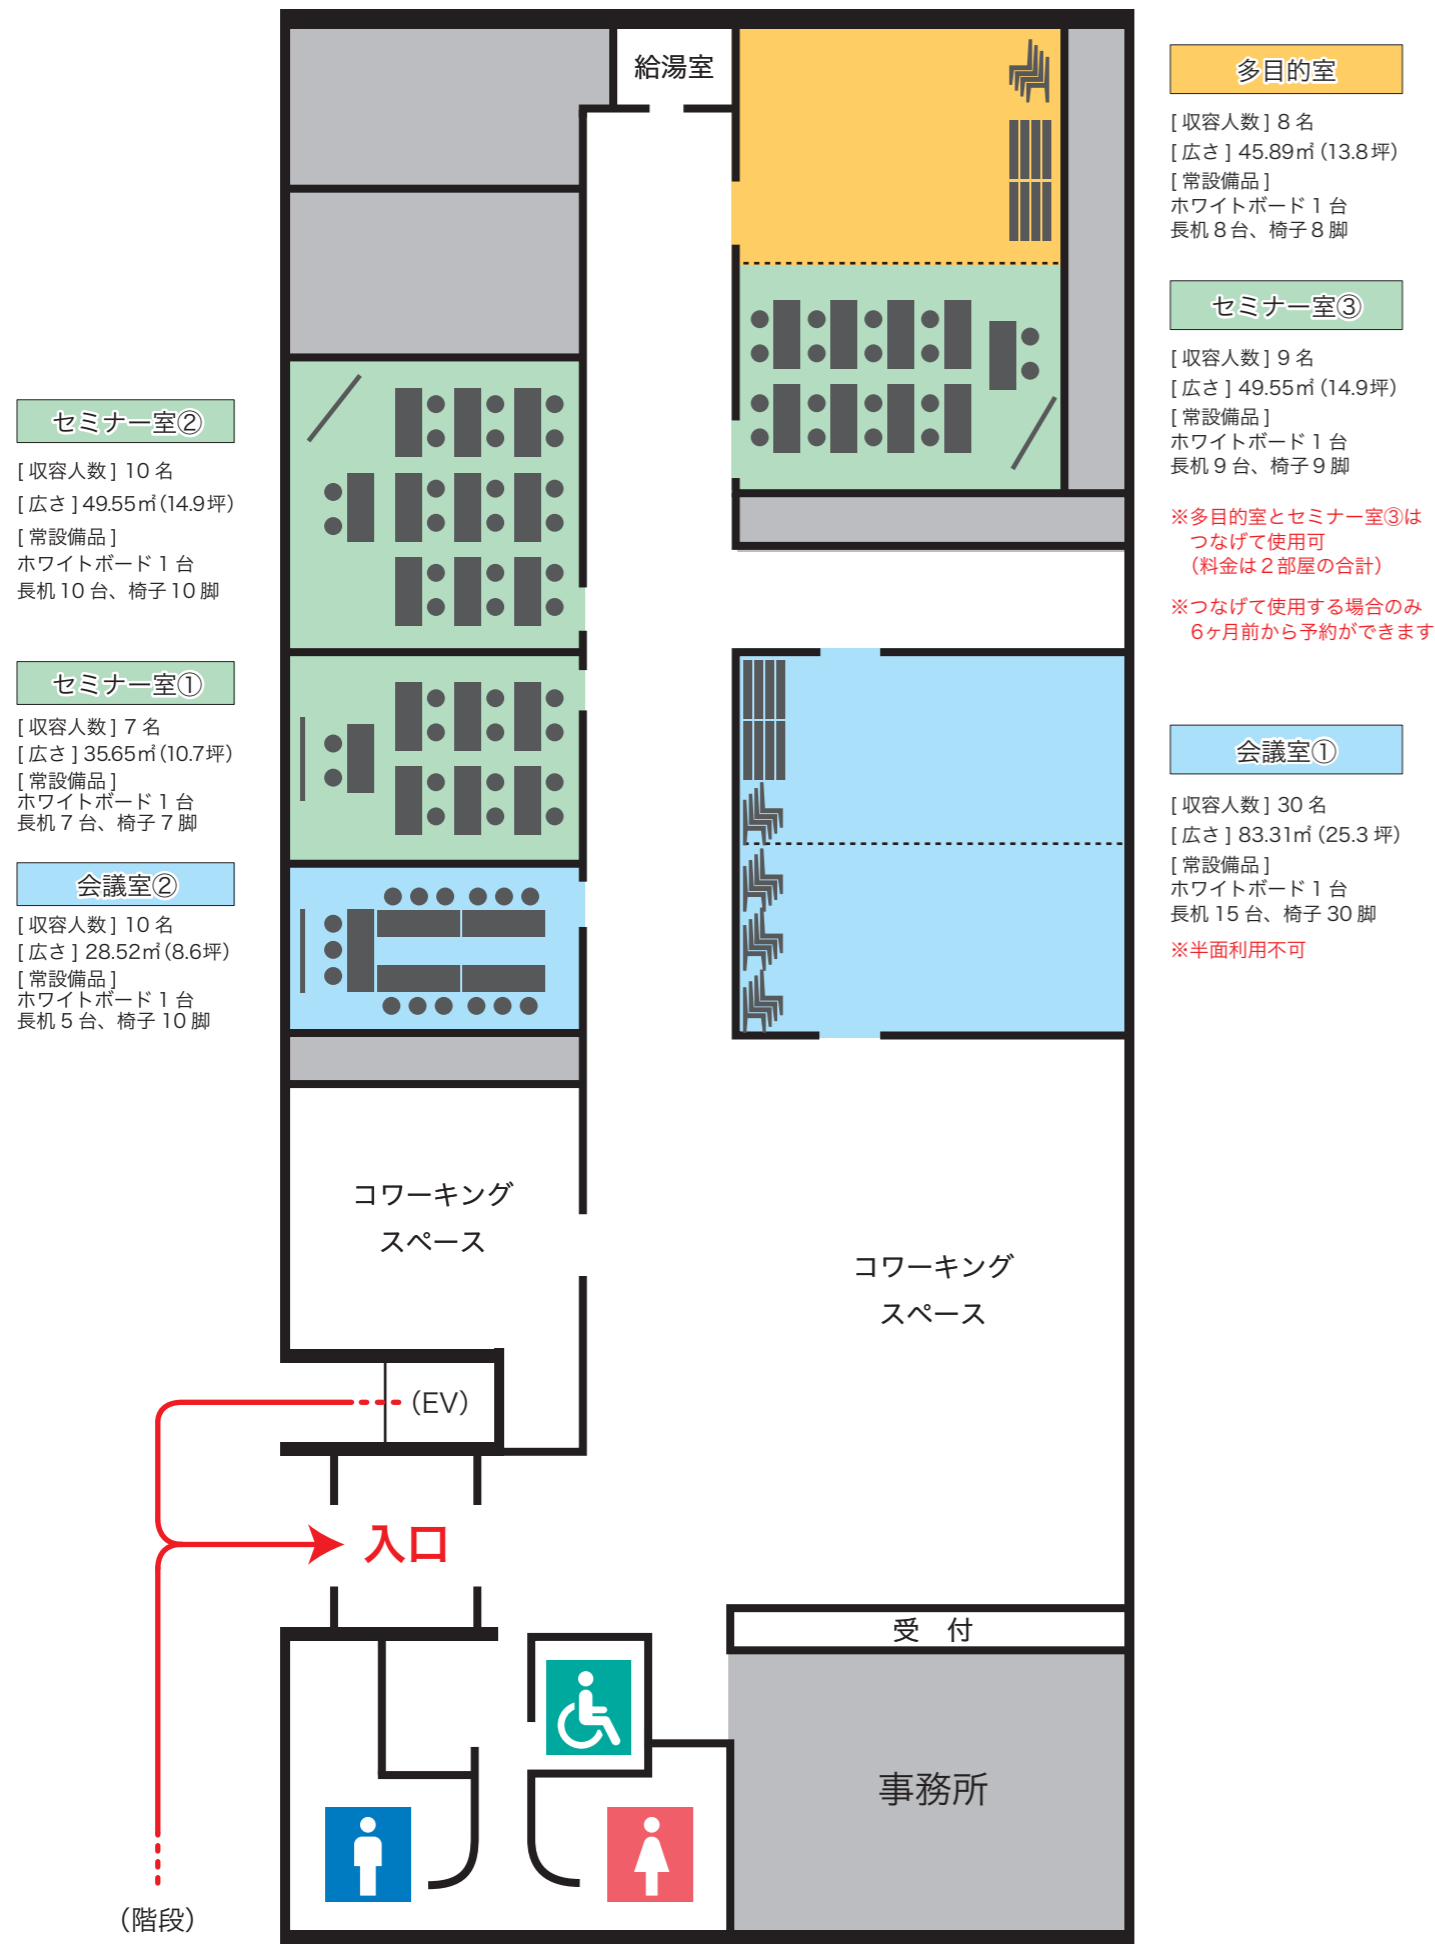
給湯室

多目的室
[ 収容人数 ] 8 名
[ 広さ ] 45.89㎡ (13.8坪)
[ 常設備品 ]
ホワイトボード 1 台
長机 8 台、椅子 8 脚

セミナー室③
[ 収容人数 ] 9 名
[ 広さ ] 49.55㎡ (14.9坪)
[ 常設備品 ]
ホワイトボード 1 台
長机 9 台、椅子 9 脚

※多目的室とセミナー室③は
つなげて使用可
（料金は 2 部屋の合計）

※つなげて使用する場合のみ
6ヶ月前から予約ができます

セミナー室②
[ 収容人数 ] 10 名
[ 広さ ] 49.55㎡ (14.9坪)
[ 常設備品 ]
ホワイトボード 1 台
長机 10 台、椅子 10 脚

セミナー室①
[ 収容人数 ] 7 名
[ 広さ ] 35.65㎡ (10.7坪)
[ 常設備品 ]
ホワイトボード 1 台
長机 7 台、椅子 7 脚

会議室②
[ 収容人数 ] 10 名
[ 広さ ] 28.52㎡ (8.6坪)
[ 常設備品 ]
ホワイトボード 1 台
長机 5 台、椅子 10 脚

会議室①
[ 収容人数 ] 30 名
[ 広さ ] 83.31㎡ (25.3 坪)
[ 常設備品 ]
ホワイトボード 1 台
長机 15 台、椅子 30 脚
※半面利用不可

コワーキング
スペース

コワーキング
スペース

(EV)

入口

受　付

事務所

(階段)